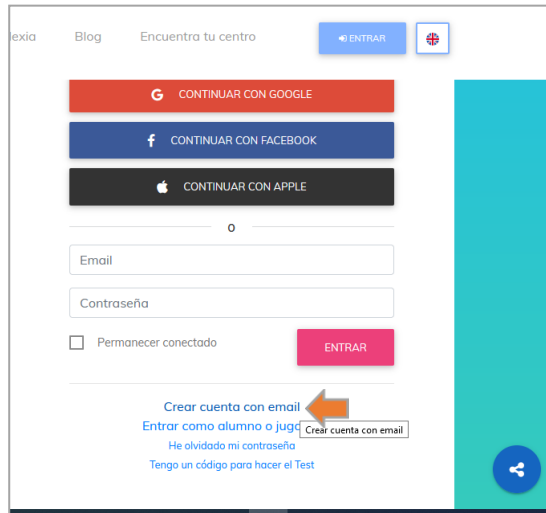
lexia Blog Encuentra tu centro ENTRAR

CONTINUAR CON GOOGLE

CONTINUAR CON FACEBOOK

CONTINUAR CON APPLE

o

Email

Contraseña

Permanecer conectado

ENTRAR

Crear cuenta con email

Entrar como alumno o jug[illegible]

Crear cuenta con email

He olvidado mi contraseña

Tengo un código para hacer el Test